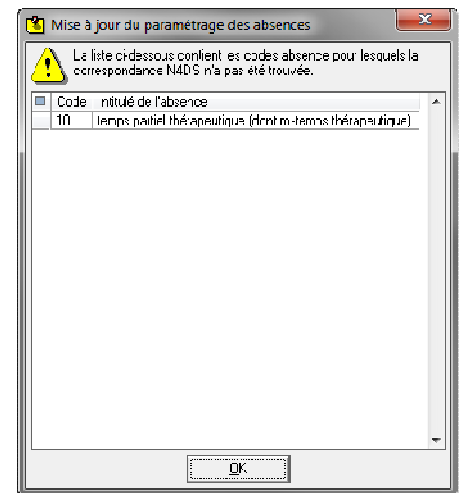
Mise à jour du paramétrage des absences

La liste ci-dessous contient es codes absence pour lesquels la correspondance N4DS n'a pas été trouvée.

| Code | ntitulé de l'absence |
|---|---|
| 10 | temps partiel thérapeutique (dont mi-temps thérapeutique) |

OK